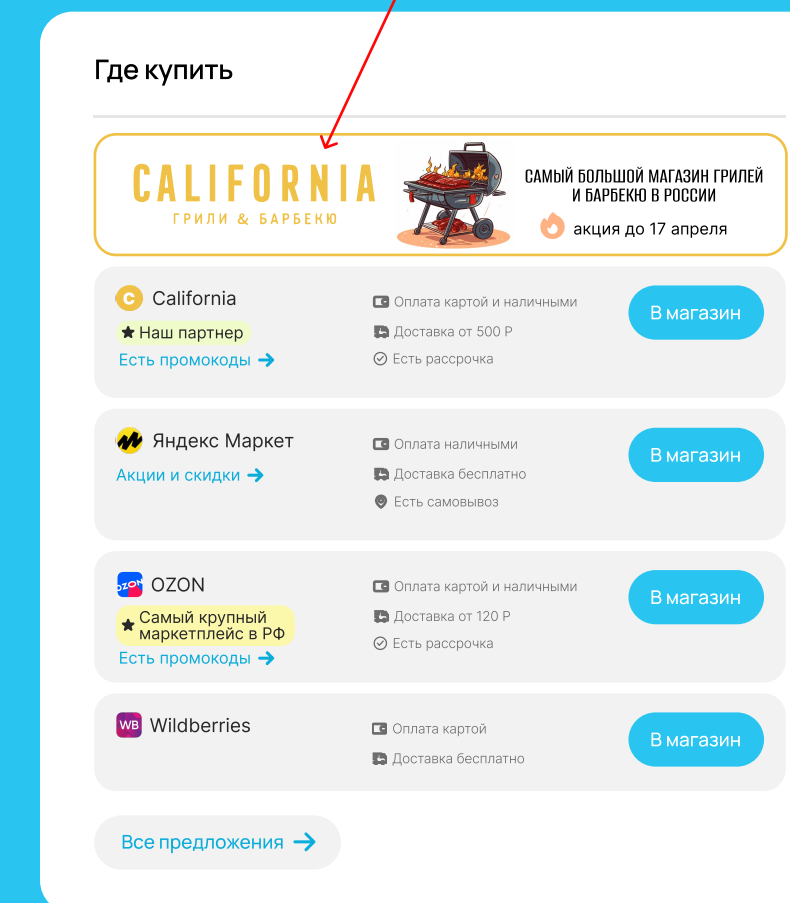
Где купить

CALIFORNIA
ГРИЛИ & БАРБЕКЮ

САМЫЙ БОЛЬШОЙ МАГАЗИН ГРИЛЕЙ И БАРБЕКЮ В РОССИИ
акция до 17 апреля

C California
Наш партнер
Есть промокоды
Оплата картой и наличными
Доставка от 500 Р
Есть рассрочка
В магазин

Яндекс Маркет
Акции и скидки
Оплата наличными
Доставка бесплатно
Есть самовывоз
В магазин

OZON OZON
Самый крупный маркетплейс в РФ
Есть промокоды
Оплата картой и наличными
Доставка от 120 Р
Есть рассрочка
В магазин

WB Wildberries
Оплата картой
Доставка бесплатно
В магазин

Все предложения